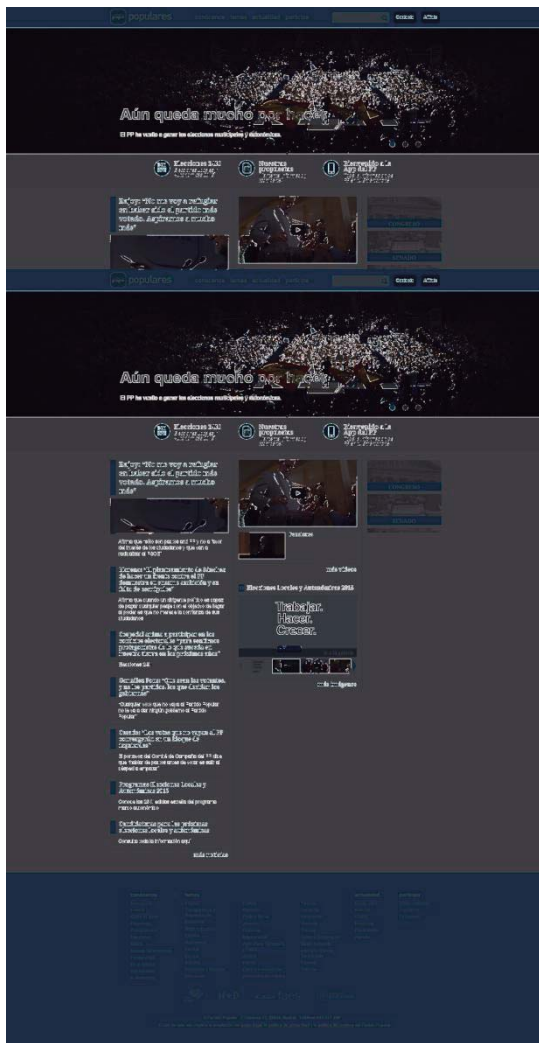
populares

Contacto Afíliate

Aún queda mucho por hacer

El PP ha vuelto a ganar las elecciones municipales y autonómicas

Elecciones 24M

Nuestras propuestas

Bienvenido a la App del PP

Rajoy: "No me voy a refugiar en haber sido el partido más votado. Aprenderemos a hacerlo más"

populares

Contacto Afíliate

Aún queda mucho por hacer

El PP ha vuelto a ganar las elecciones municipales y autonómicas

Elecciones 24M

Nuestras propuestas

Bienvenido a la App del PP

Rajoy: "No me voy a refugiar en haber sido el partido más votado. Aprenderemos a hacerlo más"

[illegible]

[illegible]

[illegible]

Elecciones Locales y Autonómicas 2015

Trabajar. Hacer. Crecer.

más vídeos

más imágenes

Elecciones 24M

Programa Elecciones Locales y Autonómicas 2015

Candidaturas para las próximas elecciones locales y autonómicas

más noticias